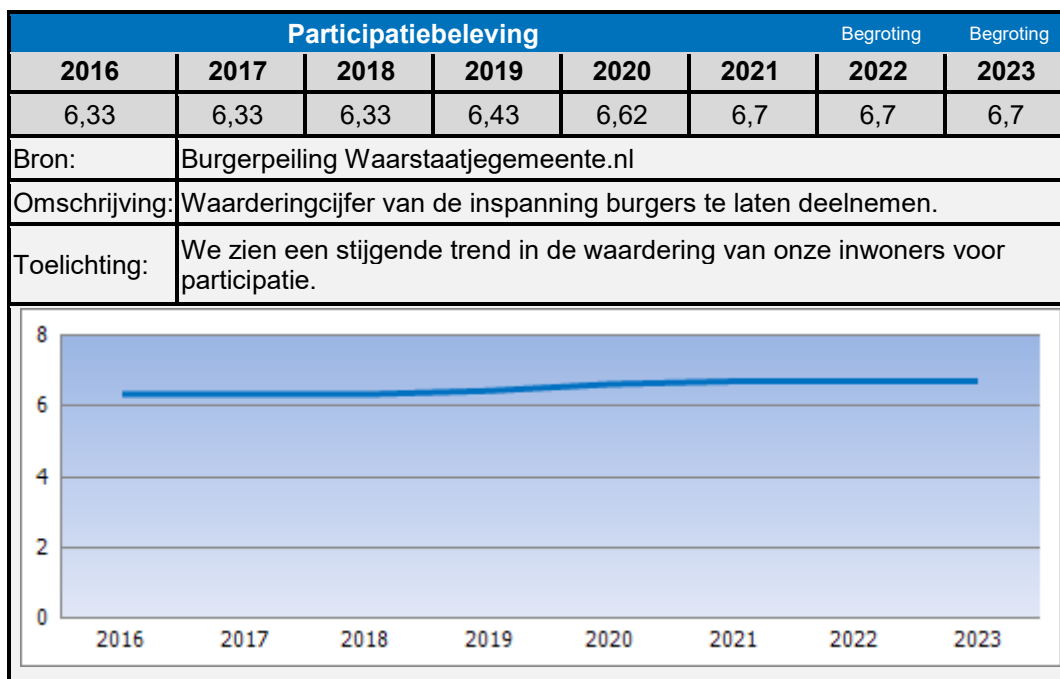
| Participatiebeleving | | | | | | Begroting | Begroting |
|---|---|---|---|---|---|---|---|
| 2016 | 2017 | 2018 | 2019 | 2020 | 2021 | 2022 | 2023 |
| 6,33 | 6,33 | 6,33 | 6,43 | 6,62 | 6,7 | 6,7 | 6,7 |

| | |
|---|---|
| Bron: | Burgerpeiling Waarstaatjegemeente.nl |
| Omschrijving: | Waarderingcijfer van de inspanning burgers te laten deelnemen. |
| Toelichting: | We zien een stijgende trend in de waardering van onze inwoners voor participatie. |

8
6
4
2
0
2016 2017 2018 2019 2020 2021 2022 2023